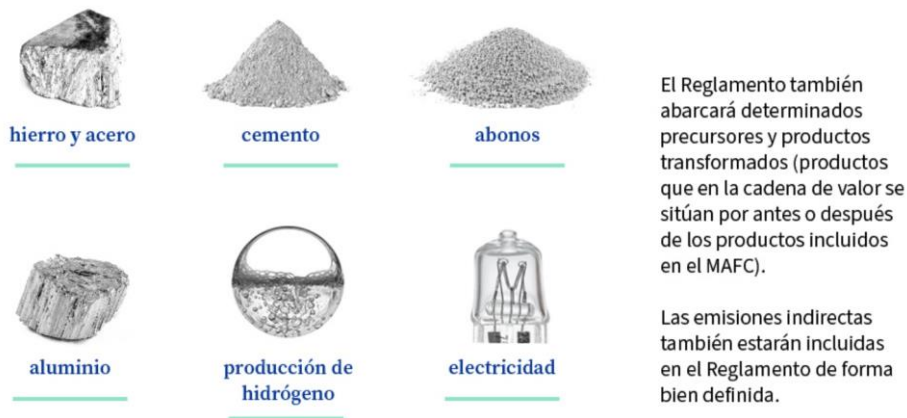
hierro y acero

cemento

abonos

aluminio

producción de hidrógeno

electricidad

El Reglamento también abarcará determinados precursores y productos transformados (productos que en la cadena de valor se sitúan por antes o después de los productos incluidos en el MAFC).

Las emisiones indirectas también estarán incluidas en el Reglamento de forma bien definida.